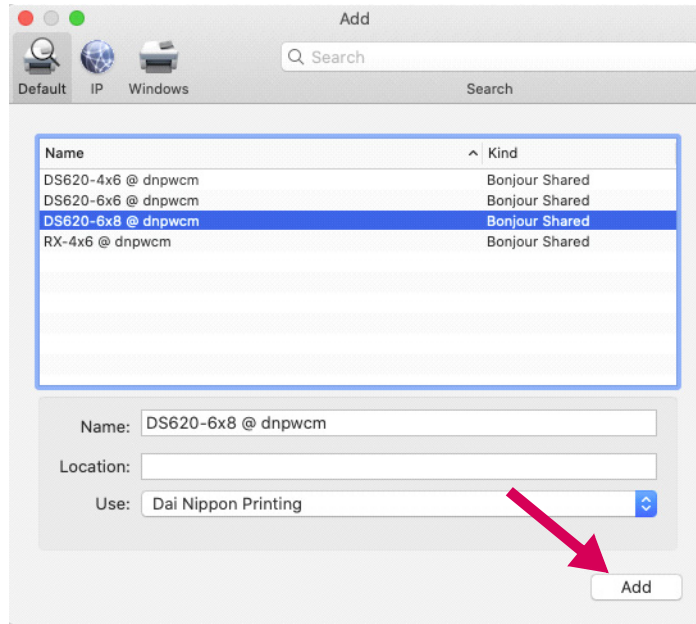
Add

Default IP Windows

Search

Search

| Name | Kind |
|---|---|
| DS620-4x6 @ dnpwcm | Bonjour Shared |
| DS620-6x6 @ dnpwcm | Bonjour Shared |
| DS620-6x8 @ dnpwcm | Bonjour Shared |
| RX-4x6 @ dnpwcm | Bonjour Shared |

Name: DS620-6x8 @ dnpwcm

Location:

Use: Dai Nippon Printing

Add